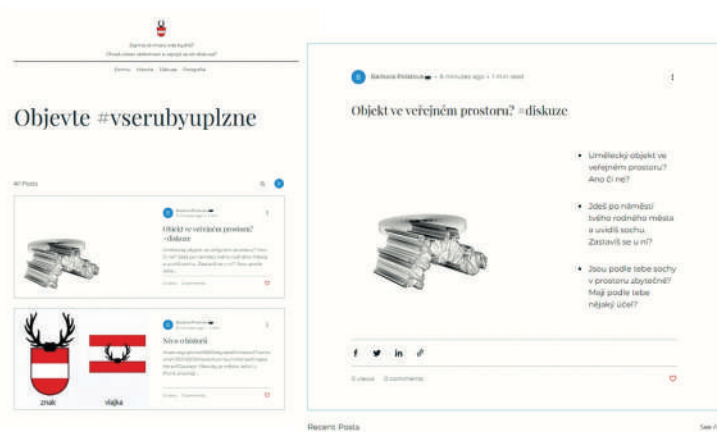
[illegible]
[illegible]

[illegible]

Objevte #vserubyuplzne

All Posts

Objekt ve veřejném prostoru? #diskuze

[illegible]

Nivo a historii

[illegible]

znak

vlajka

Barbora Polatova · 8 minutes ago · 1 min read

Objekt ve veřejném prostoru? #diskuze

Umělecký objekt ve veřejném prostoru? Ano či ne?

Zdeš po náměstí tvého rodného města a uvidíš sochu. Zastavíš se u ní?

Jsou podle tebe sochy v prostoru zbytečné? Mají podle tebe nějaký účel?

f

in

0 views 0 comments

Recent Posts

See A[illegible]